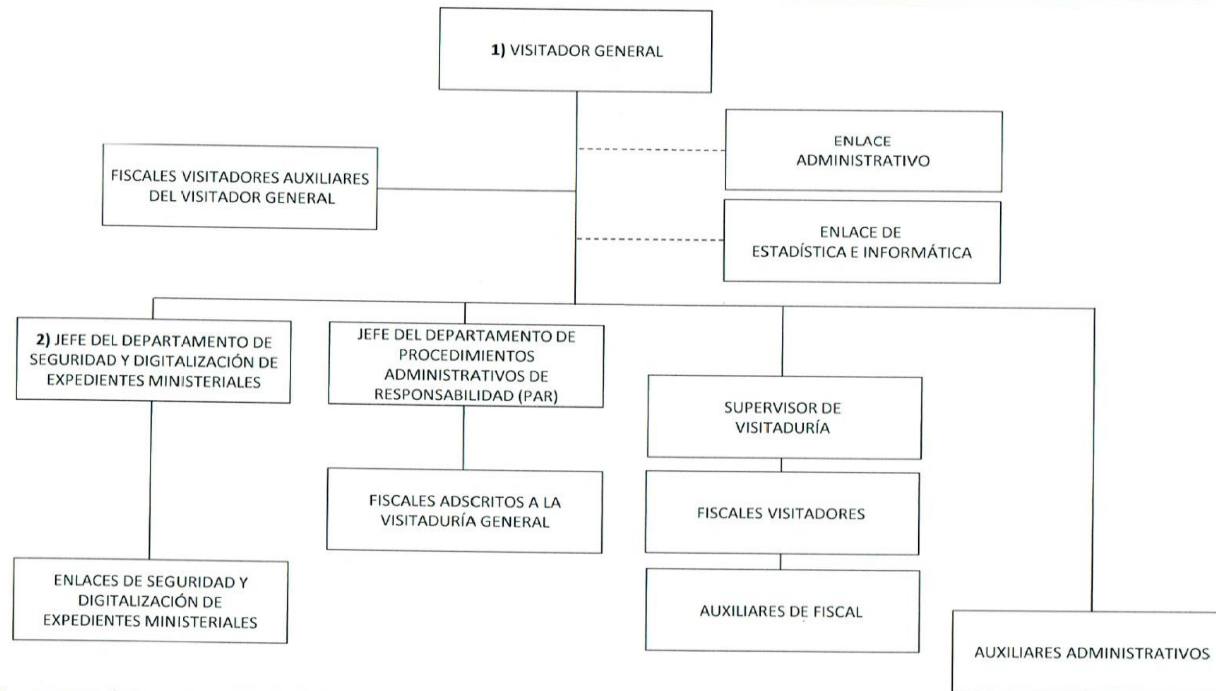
1) VISITADOR GENERAL

FISCALES VISITADORES AUXILIARES DEL VISITADOR GENERAL

ENLACE ADMINISTRATIVO

ENLACE DE ESTADÍSTICA E INFORMÁTICA

2) JEFE DEL DEPARTAMENTO DE SEGURIDAD Y DIGITALIZACIÓN DE EXPEDIENTES MINISTERIALES

JEFE DEL DEPARTAMENTO DE PROCEDIMIENTOS ADMINISTRATIVOS DE RESPONSABILIDAD (PAR)

SUPERVISOR DE VISITADURÍA

FISCALES ADSCRITOS A LA VISITADURÍA GENERAL

FISCALES VISITADORES

ENLACES DE SEGURIDAD Y DIGITALIZACIÓN DE EXPEDIENTES MINISTERIALES

AUXILIARES DE FISCAL

AUXILIARES ADMINISTRATIVOS